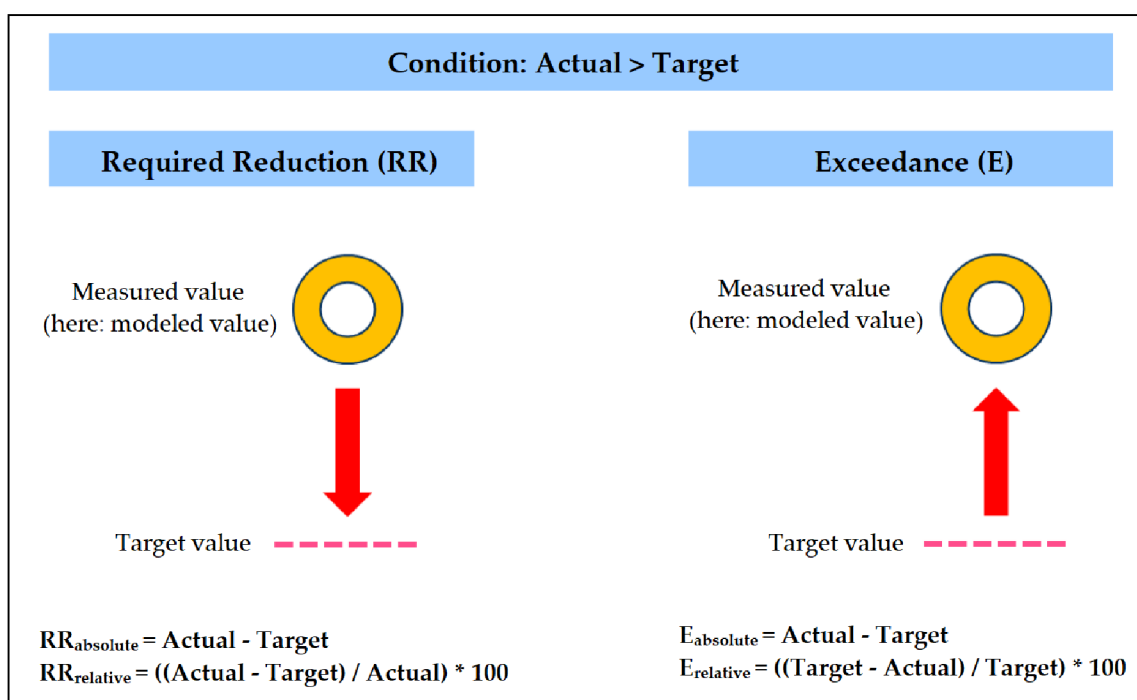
Condition: Actual > Target

Required Reduction (RR)

Measured value (here: modeled value)

Target value

$RR_{absolute}$ = Actual - Target
$RR_{relative}$ = ((Actual - Target) / Actual) * 100

Exceedance (E)

Measured value (here: modeled value)

Target value

$E_{absolute}$ = Actual - Target
$E_{relative}$ = ((Target - Actual) / Target) * 100